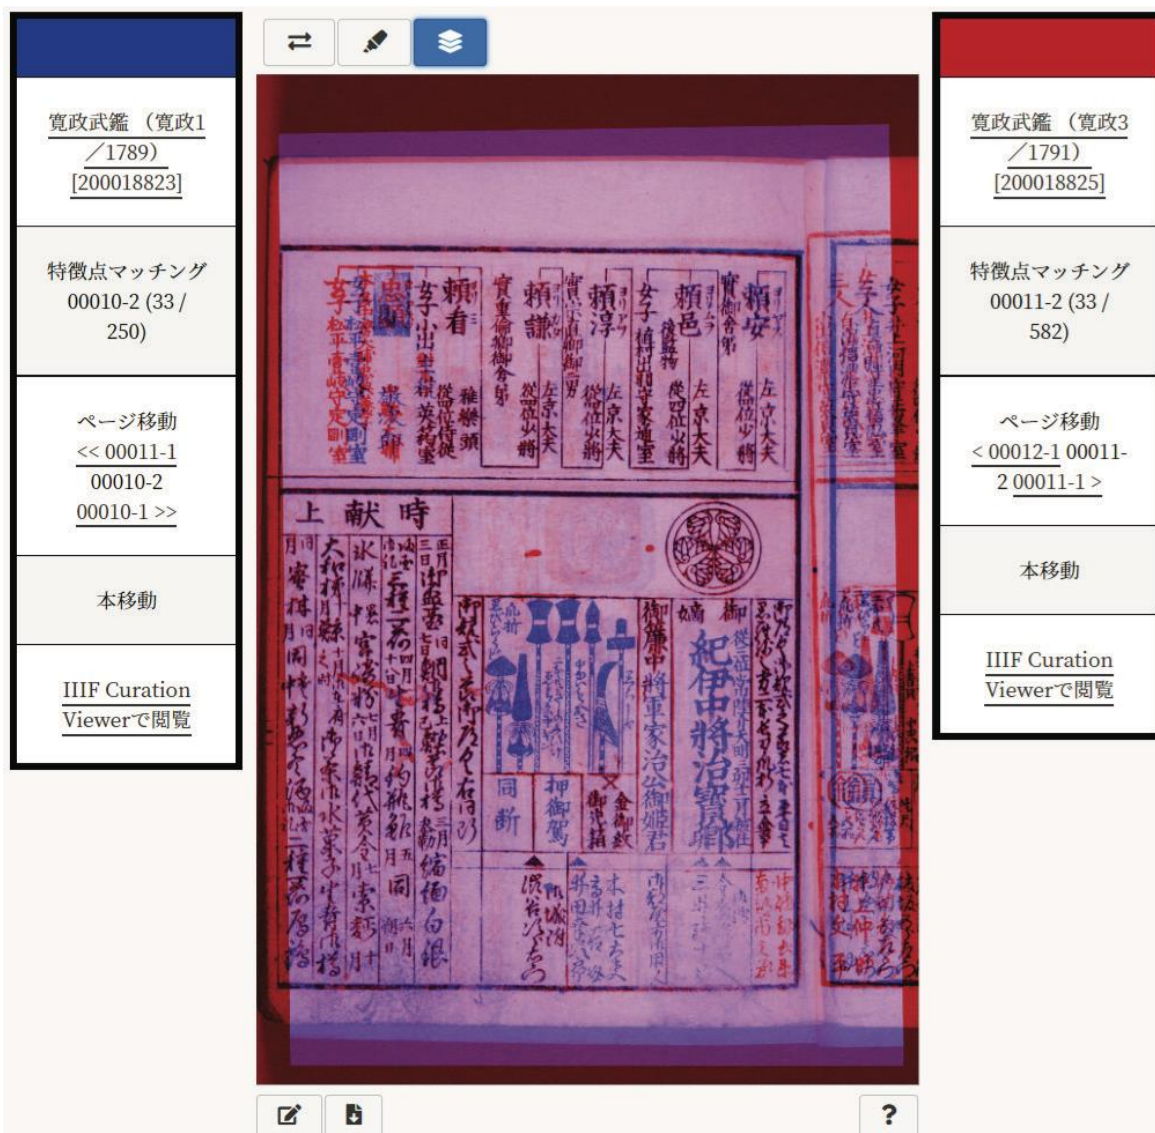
寛政武鑑（寛政1／1789）[200018823]

特徴点マッチング 00010-2 (33 / 250)

ページ移動
<< 00011-1
00010-2
00010-1 >>

本移動

IIIF Curation Viewerで閲覧

頼安 左京大夫 従四位少将
頼邑 左京大夫 従四位少将
頼淳 左京大夫 従四位少将
頼謙 左京大夫 従四位少将
頼看
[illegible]

時 献 上

紀伊中将治寶

?

寛政武鑑（寛政3／1791）[200018825]

特徴点マッチング 00011-2 (33 / 582)

ページ移動
< 00012-1 00011-2 00011-1 >

本移動

IIIF Curation Viewerで閲覧